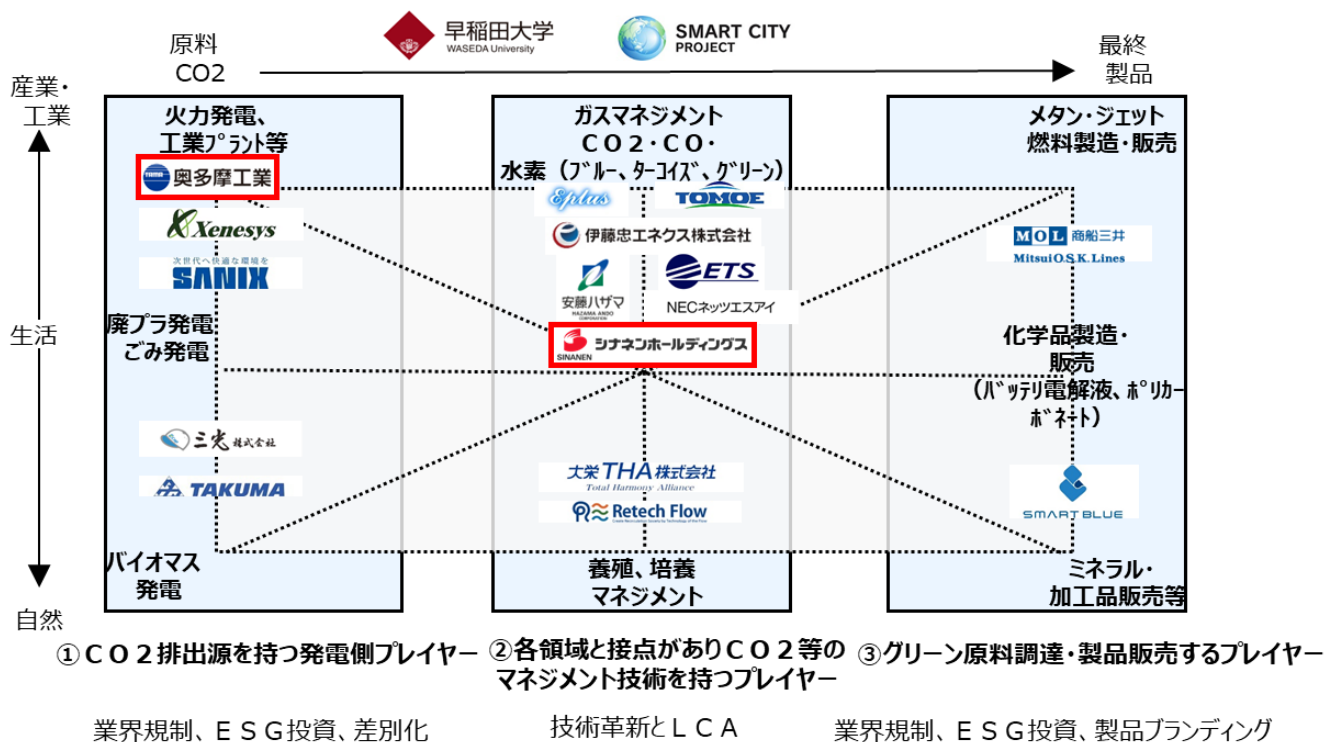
早稲田大学
WASEDA University

SMART CITY PROJECT

原料
CO2

最終
製品

産業・
工業

生活

自然

火力発電、
工業ﾌﾟﾗﾝﾄ等

TAMA 奥多摩工業

Xenesys

次世代へ快適な環境を
SANIX

廃プラ発電
ごみ発電

三光株式会社

TAKUMA

バイオマス
発電

ガスマネジメント
CO2・CO・
水素（ﾌﾞﾙｰ、ﾀｰｺｲｽﾞ、ｸﾞﾘｰﾝ）

Eplus

TOMOE

伊藤忠エネクス株式会社

安藤ハザマ
HAZAMA ANDO CORPORATION

ETS

NECネッツエスアイ

SINANEN シナネンホールディングス

大栄THA株式会社
Total Harmony Alliance

Retech Flow

養殖、培養
マネジメント

メタン・ジェット
燃料製造・販売

MOL 商船三井
MitsuiO.S.K.Lines

化学品製造・
販売
（ﾊﾞｯﾃﾘ電解液、ﾎﾟﾘｶｰﾎﾞﾈｰﾄ）

SMART BLUE

ミネラル・
加工品販売等

①ＣＯ２排出源を持つ発電側プレイヤー

②各領域と接点がありＣＯ２等のマネジメント技術を持つプレイヤー

③グリーン原料調達・製品販売するプレイヤー

業界規制、ＥＳＧ投資、差別化

技術革新とＬＣＡ

業界規制、ＥＳＧ投資、製品ブランディング